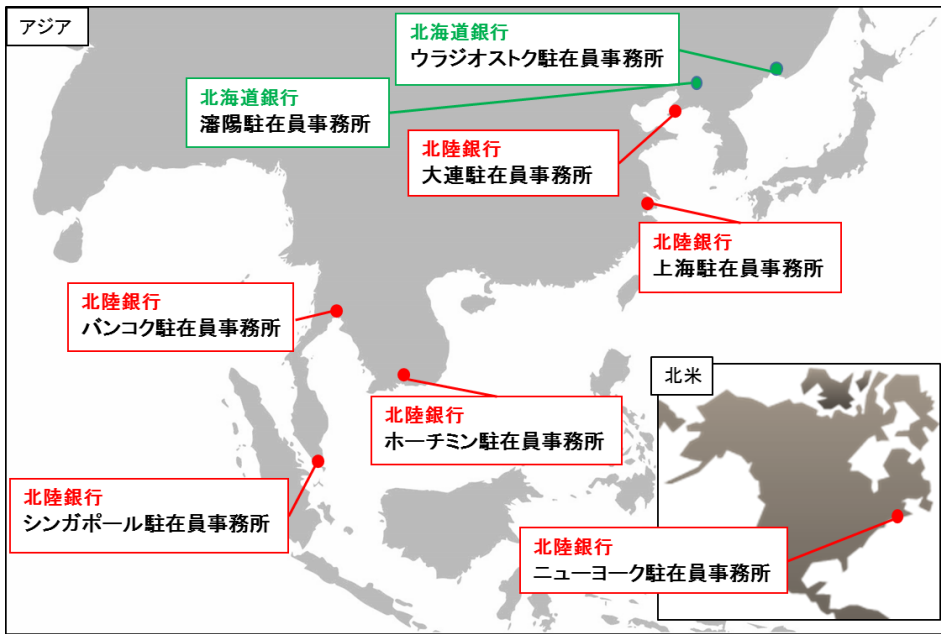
アジア

北海道銀行
ウラジオストク駐在員事務所

北海道銀行
瀋陽駐在員事務所

北陸銀行
大連駐在員事務所

北陸銀行
上海駐在員事務所

北陸銀行
バンコク駐在員事務所

北陸銀行
ホーチミン駐在員事務所

北陸銀行
シンガポール駐在員事務所

北米

北陸銀行
ニューヨーク駐在員事務所